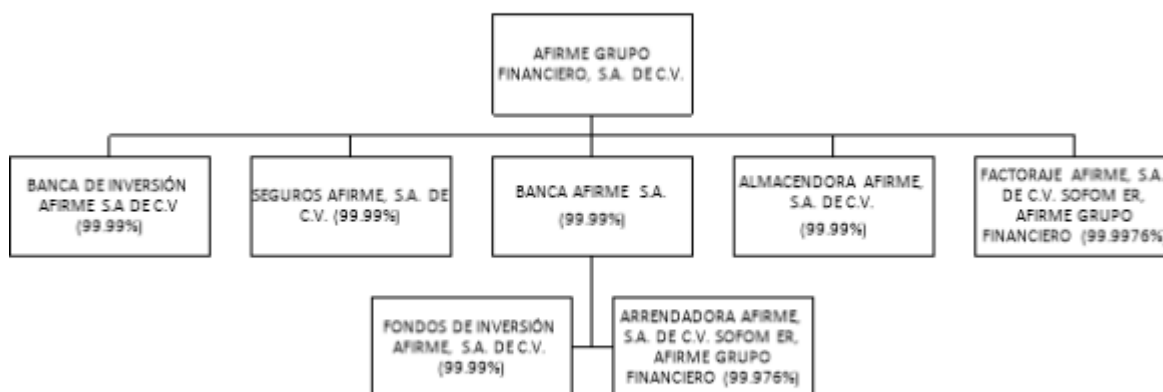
AFIRME GRUPO FINANCIERO, S.A. DE C.V.

BANCA DE INVERSIÓN AFIRME S.A DE C.V (99.99%)

SEGUROS AFIRME, S.A. DE C.V. (99.99%)

BANCA AFIRME S.A. (99.99%)

ALMACENDORA AFIRME, S.A. DE C.V. (99.99%)

FACTORAJE AFIRME, S.A. DE C.V. SOFOM ER, AFIRME GRUPO FINANCIERO (99.9976%)

FONDOS DE INVERSIÓN AFIRME, S.A. DE C.V. (99.99%)

ARRENDADORA AFIRME, S.A. DE C.V. SOFOM ER, AFIRME GRUPO FINANCIERO (99.976%)